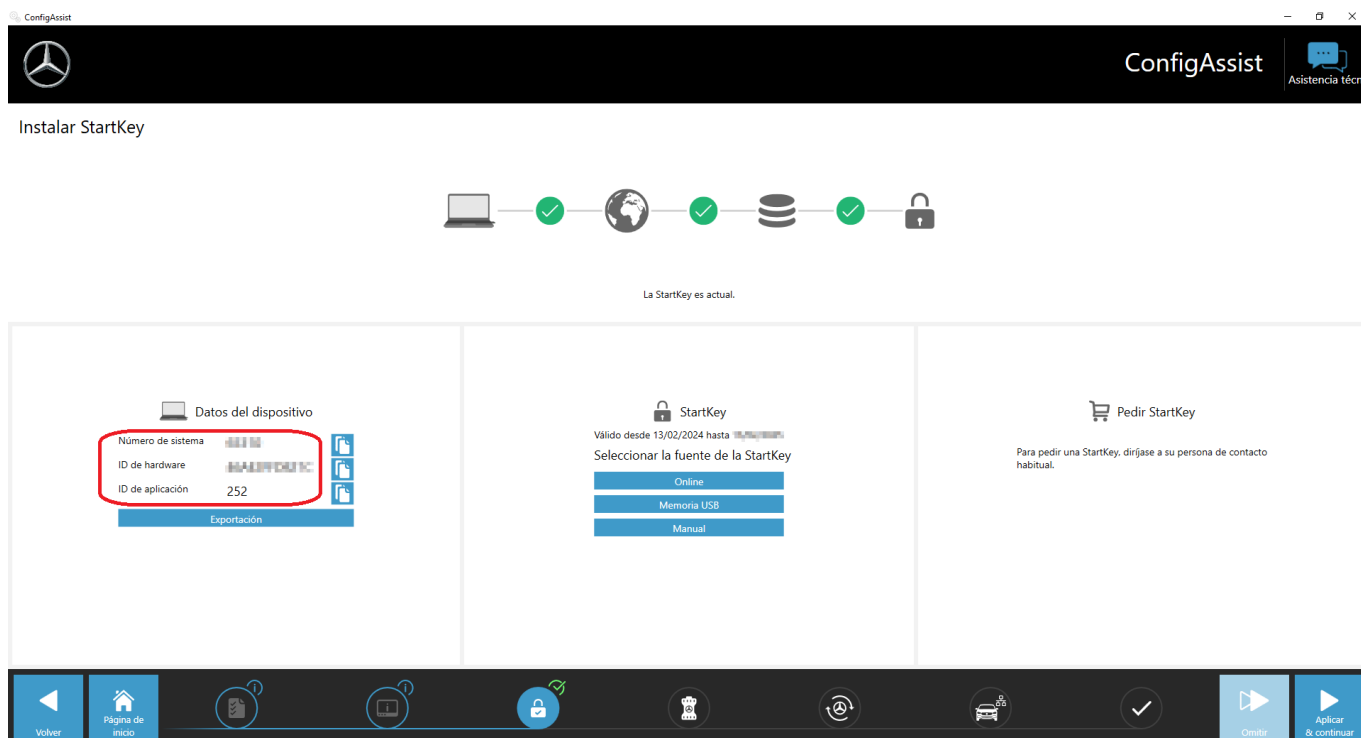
ConfigAssist

ConfigAssist

Asistencia técn

Instalar StartKey

La StartKey es actual.

Datos del dispositivo

Número de sistema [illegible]

ID de hardware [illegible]

ID de aplicación 252

Exportación

StartKey

Válido desde 13/02/2024 hasta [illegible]

Seleccionar la fuente de la StartKey

Online

Memoria USB

Manual

Pedir StartKey

Para pedir una StartKey, diríjase a su persona de contacto habitual.

Volver

Página de inicio

Omitir

Aplicar & continuar